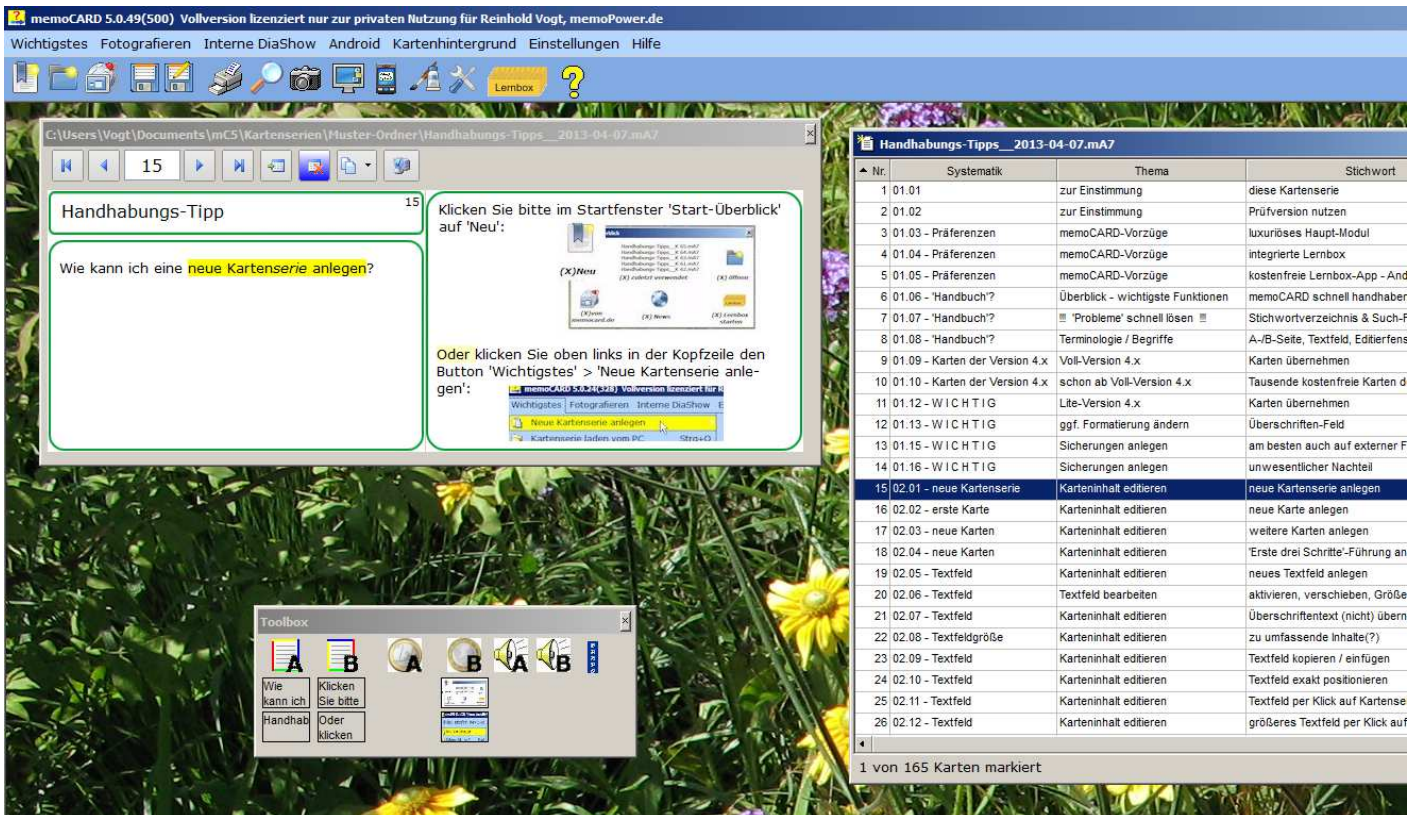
memoCARD 5.0.49(500) Vollversion lizenziert nur zur privaten Nutzung für Reinhold Vogt, memoPower.de

Wichtigstes Fotografieren Interne DiaShow Android Kartenhintergrund Einstellungen Hilfe

Lernbox

C:\Users\Vogt\Documents\mC5\Kartenserien\Muster-Ordner\Handhabungs-Tipps__2013-04-07.mA7

15

Handhabungs-Tipp

15

Wie kann ich eine neue Kartenserie anlegen?

Klicken Sie bitte im Startfenster 'Start-Überblick' auf 'Neu':

(X)Neu

(X) zuletzt verwendet

(X) öffnen

(X) von memocard.de

(X) News

(X) Lernbox starten

Oder klicken Sie oben links in der Kopfzeile den Button 'Wichtigstes' > 'Neue Kartenserie anlegen':

memoCARD 5.0.24(328) Vollversion lizenziert für R

Wichtigstes Fotografieren Interne DiaShow E

Neue Kartenserie anlegen

Kartenserie laden vom PC Strg+O

Toolbox

A B A B A B

Wie kann ich

Klicken Sie bitte

Handhab

Oder klicken

Handhabungs-Tipps__2013-04-07.mA7

| Nr. | Systematik | Thema | Stichwort |
|---|---|---|---|
| 1 | 01.01 | zur Einstimmung | diese Kartenserie |
| 2 | 01.02 | zur Einstimmung | Prüfversion nutzen |
| 3 | 01.03 - Präferenzen | memoCARD-Vorzüge | luxuriöses Haupt-Modul |
| 4 | 01.04 - Präferenzen | memoCARD-Vorzüge | integrierte Lernbox |
| 5 | 01.05 - Präferenzen | memoCARD-Vorzüge | kostenfreie Lernbox-App - And |
| 6 | 01.06 - 'Handbuch'? | Überblick - wichtigste Funktionen | memoCARD schnell handhaben |
| 7 | 01.07 - 'Handbuch'? | 'Probleme' schnell lösen | Stichwortverzeichnis & Such-F |
| 8 | 01.08 - 'Handbuch'? | Terminologie / Begriffe | A-/B-Seite, Textfeld, Editierfens |
| 9 | 01.09 - Karten der Version 4.x | Voll-Version 4.x | Karten übernehmen |
| 10 | 01.10 - Karten der Version 4.x | schon ab Voll-Version 4.x | Tausende kostenfreie Karten d |
| 11 | 01.12 - W I C H T I G | Lite-Version 4.x | Karten übernehmen |
| 12 | 01.13 - W I C H T I G | ggf. Formatierung ändern | Überschriften-Feld |
| 13 | 01.15 - W I C H T I G | Sicherungen anlegen | am besten auch auf externer F |
| 14 | 01.16 - W I C H T I G | Sicherungen anlegen | unwesentlicher Nachteil |
| 15 | 02.01 - neue Kartenserie | Karteninhalt editieren | neue Kartenserie anlegen |
| 16 | 02.02 - erste Karte | Karteninhalt editieren | neue Karte anlegen |
| 17 | 02.03 - neue Karten | Karteninhalt editieren | weitere Karten anlegen |
| 18 | 02.04 - neue Karten | Karteninhalt editieren | 'Erste drei Schritte'-Führung an |
| 19 | 02.05 - Textfeld | Karteninhalt editieren | neues Textfeld anlegen |
| 20 | 02.06 - Textfeld | Textfeld bearbeiten | aktivieren, verschieben, Größe |
| 21 | 02.07 - Textfeld | Karteninhalt editieren | Überschriftentext (nicht) übern |
| 22 | 02.08 - Textfeldgröße | Karteninhalt editieren | zu umfassende Inhalte(?) |
| 23 | 02.09 - Textfeld | Karteninhalt editieren | Textfeld kopieren / einfügen |
| 24 | 02.10 - Textfeld | Karteninhalt editieren | Textfeld exakt positionieren |
| 25 | 02.11 - Textfeld | Karteninhalt editieren | Textfeld per Klick auf Kartense |
| 26 | 02.12 - Textfeld | Karteninhalt editieren | größeres Textfeld per Klick auf |

1 von 165 Karten markiert